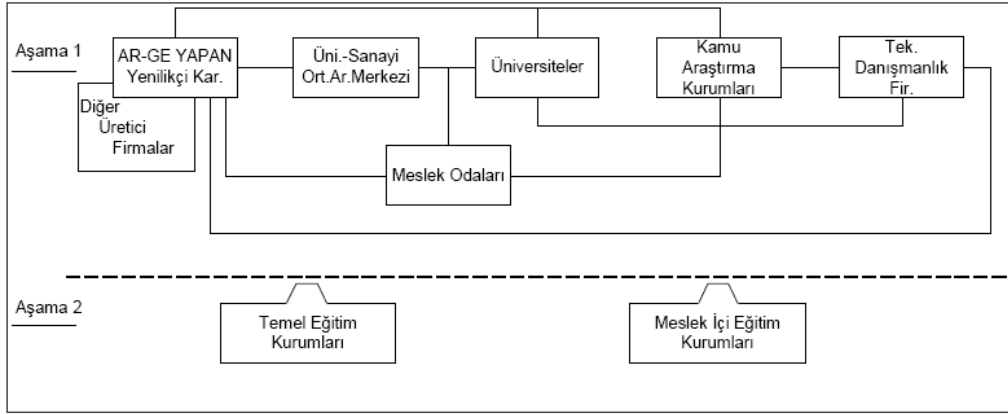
Aşama 1

AR-GE YAPAN Yenilikçi Kar.

Diğer Üretici Firmalar

Üni.-Sanayi Ort.Ar.Merkezi

Üniversiteler

Kamu Araştırma Kurumları

Tek. Danışmanlık Fir.

Meslek Odaları

Aşama 2

Temel Eğitim Kurumları

Meslek İçi Eğitim Kurumları